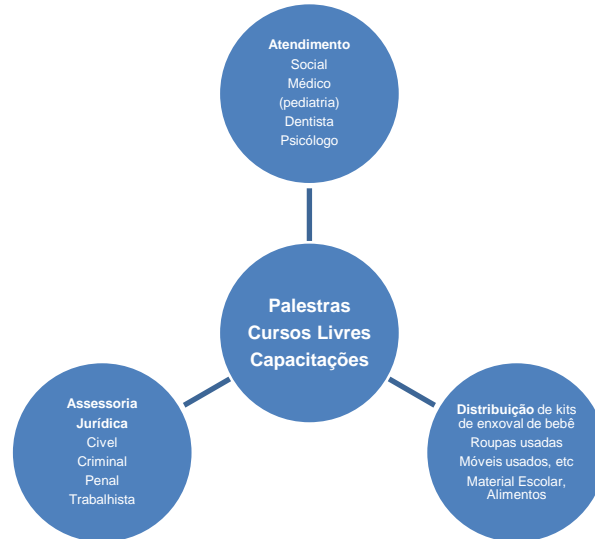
Atendimento
Social
Médico (pediatria)
Dentista
Psicólogo

Palestras
Cursos Livres
Capacitações

Assessoria Jurídica
Civel
Criminal
Penal
Trabalhista

Distribuição de kits de enxoval de bebê
Roupas usadas
Móveis usados, etc
Material Escolar, Alimentos